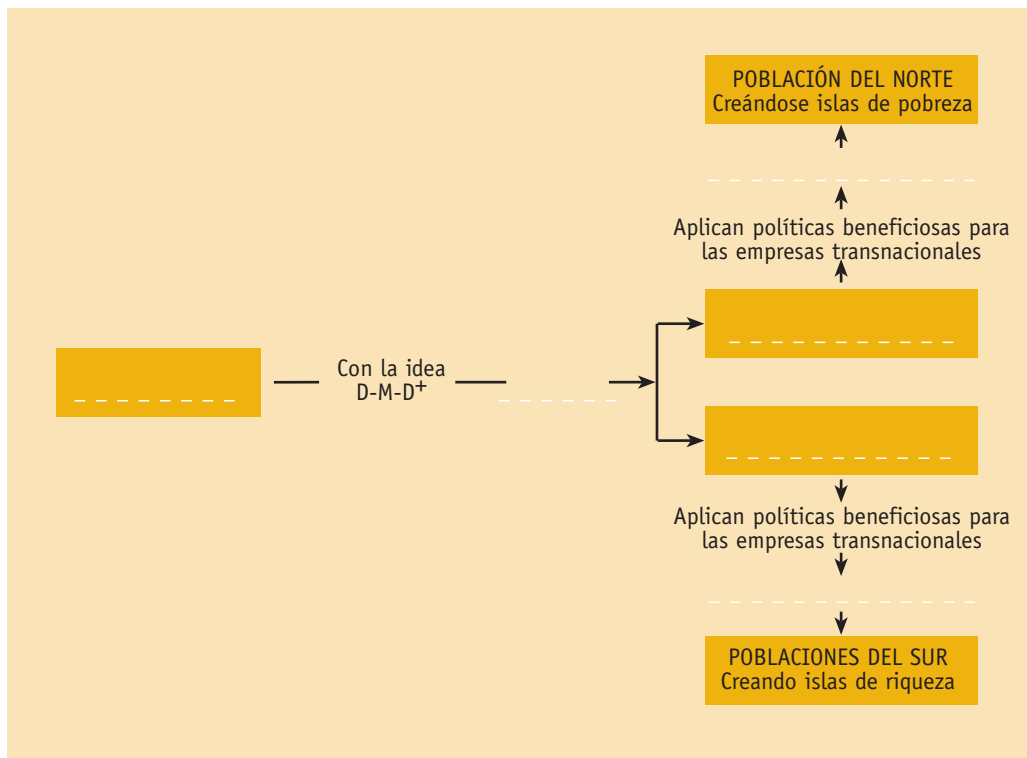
POBLACIÓN DEL NORTE
Creándose islas de pobreza

Aplican políticas beneficiosas para las empresas transnacionales

Con la idea
D-M-D$^+$

Aplican políticas beneficiosas para las empresas transnacionales

POBLACIONES DEL SUR
Creando islas de riqueza